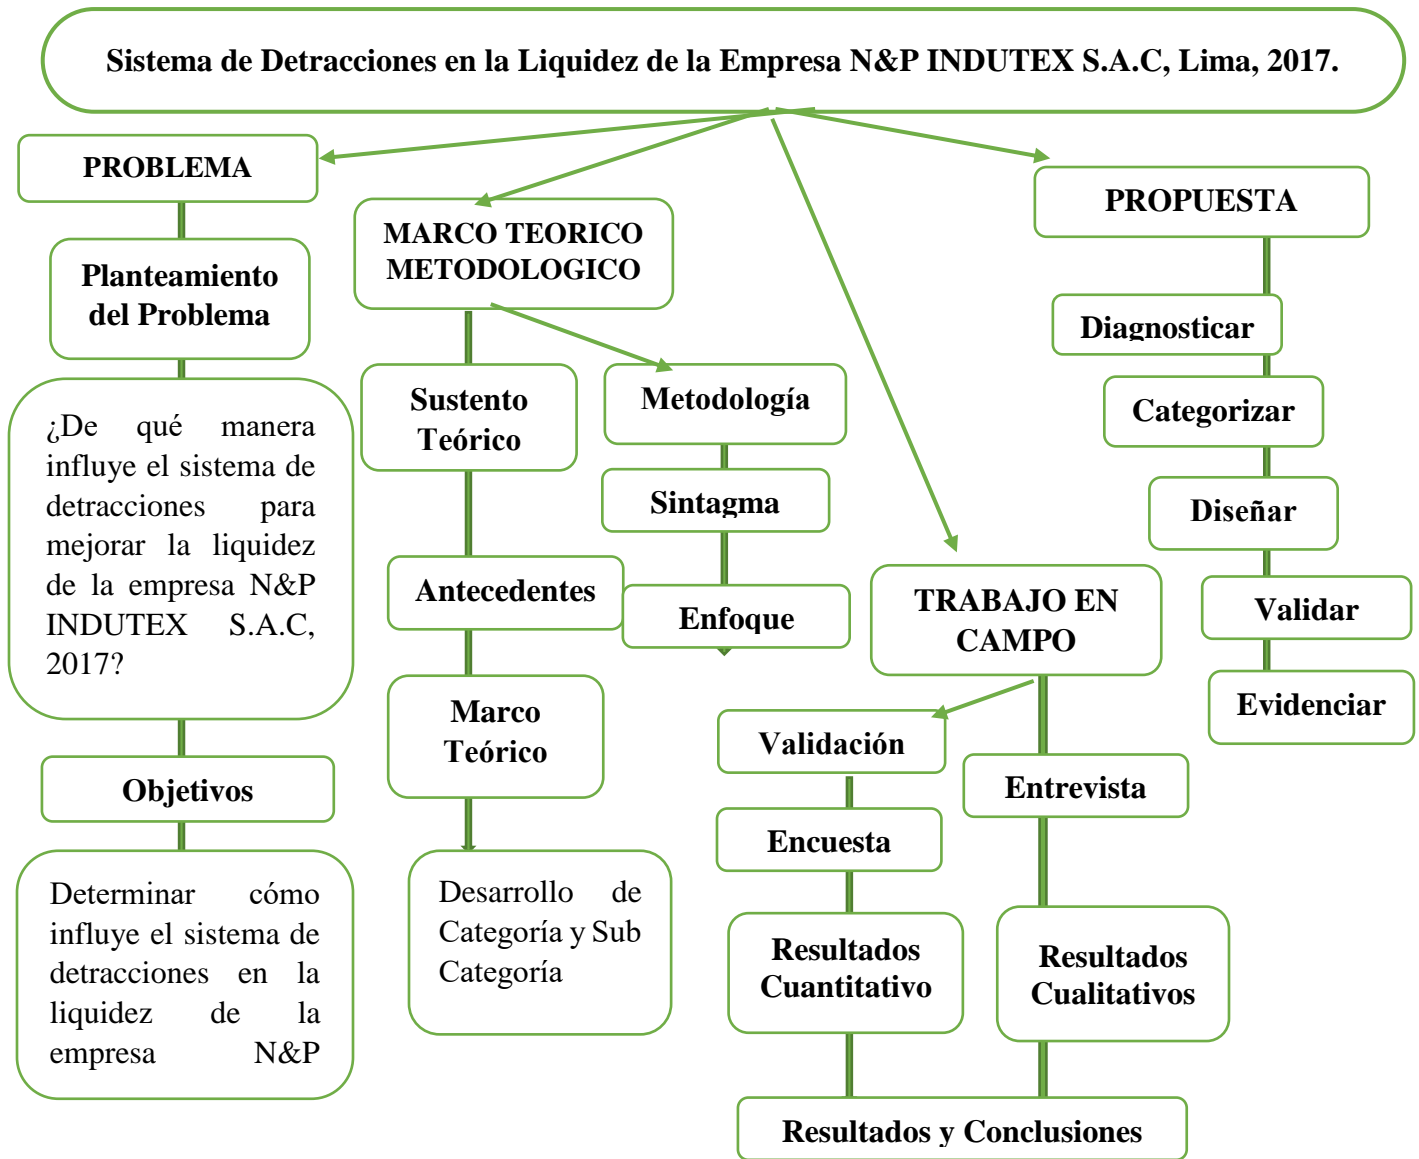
Sistema de Detracciones en la Liquidez de la Empresa N&P INDUTEX S.A.C, Lima, 2017.

PROBLEMA

Planteamiento del Problema

¿De qué manera influye el sistema de detracciones para mejorar la liquidez de la empresa N&P INDUTEX S.A.C, 2017?

Objetivos

Determinar cómo influye el sistema de detracciones en la liquidez de la empresa N&P

MARCO TEORICO METODOLOGICO

Sustento Teórico

Antecedentes

Marco Teórico

Desarrollo de Categoría y Sub Categoría

Metodología

Sintagma

Enfoque

TRABAJO EN CAMPO

Validación

Encuesta

Resultados Cuantitativo

Entrevista

Resultados Cualitativos

Resultados y Conclusiones

PROPUESTA

Diagnosticar

Categorizar

Diseñar

Validar

Evidenciar